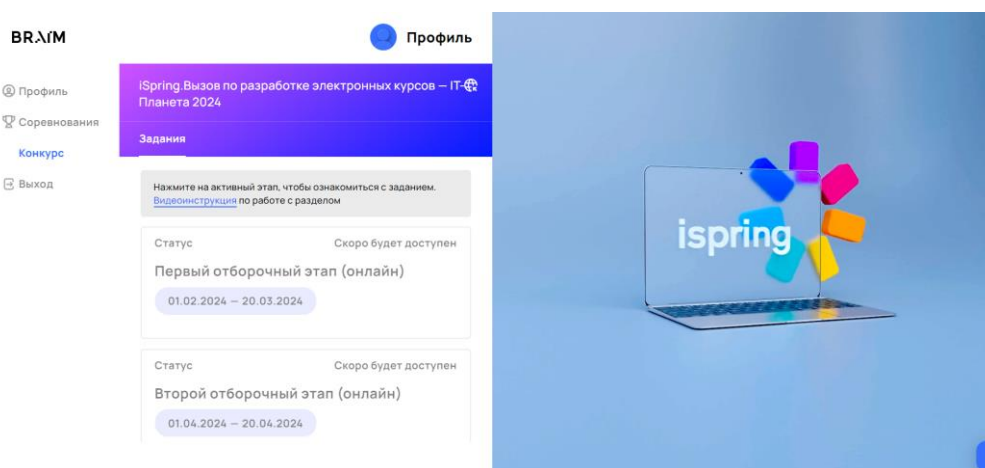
BRAIM

Профиль

Профиль
Соревнования
Конкурс
Выход

iSpring.Вызов по разработке электронных курсов — IT-Планета 2024

Задания

Нажмите на активный этап, чтобы ознакомиться с заданием. Видеоинструкция по работе с разделом

Статус
Скоро будет доступен
Первый отборочный этап (онлайн)
01.02.2024 — 20.03.2024

Статус
Скоро будет доступен
Второй отборочный этап (онлайн)
01.04.2024 — 20.04.2024

ispring